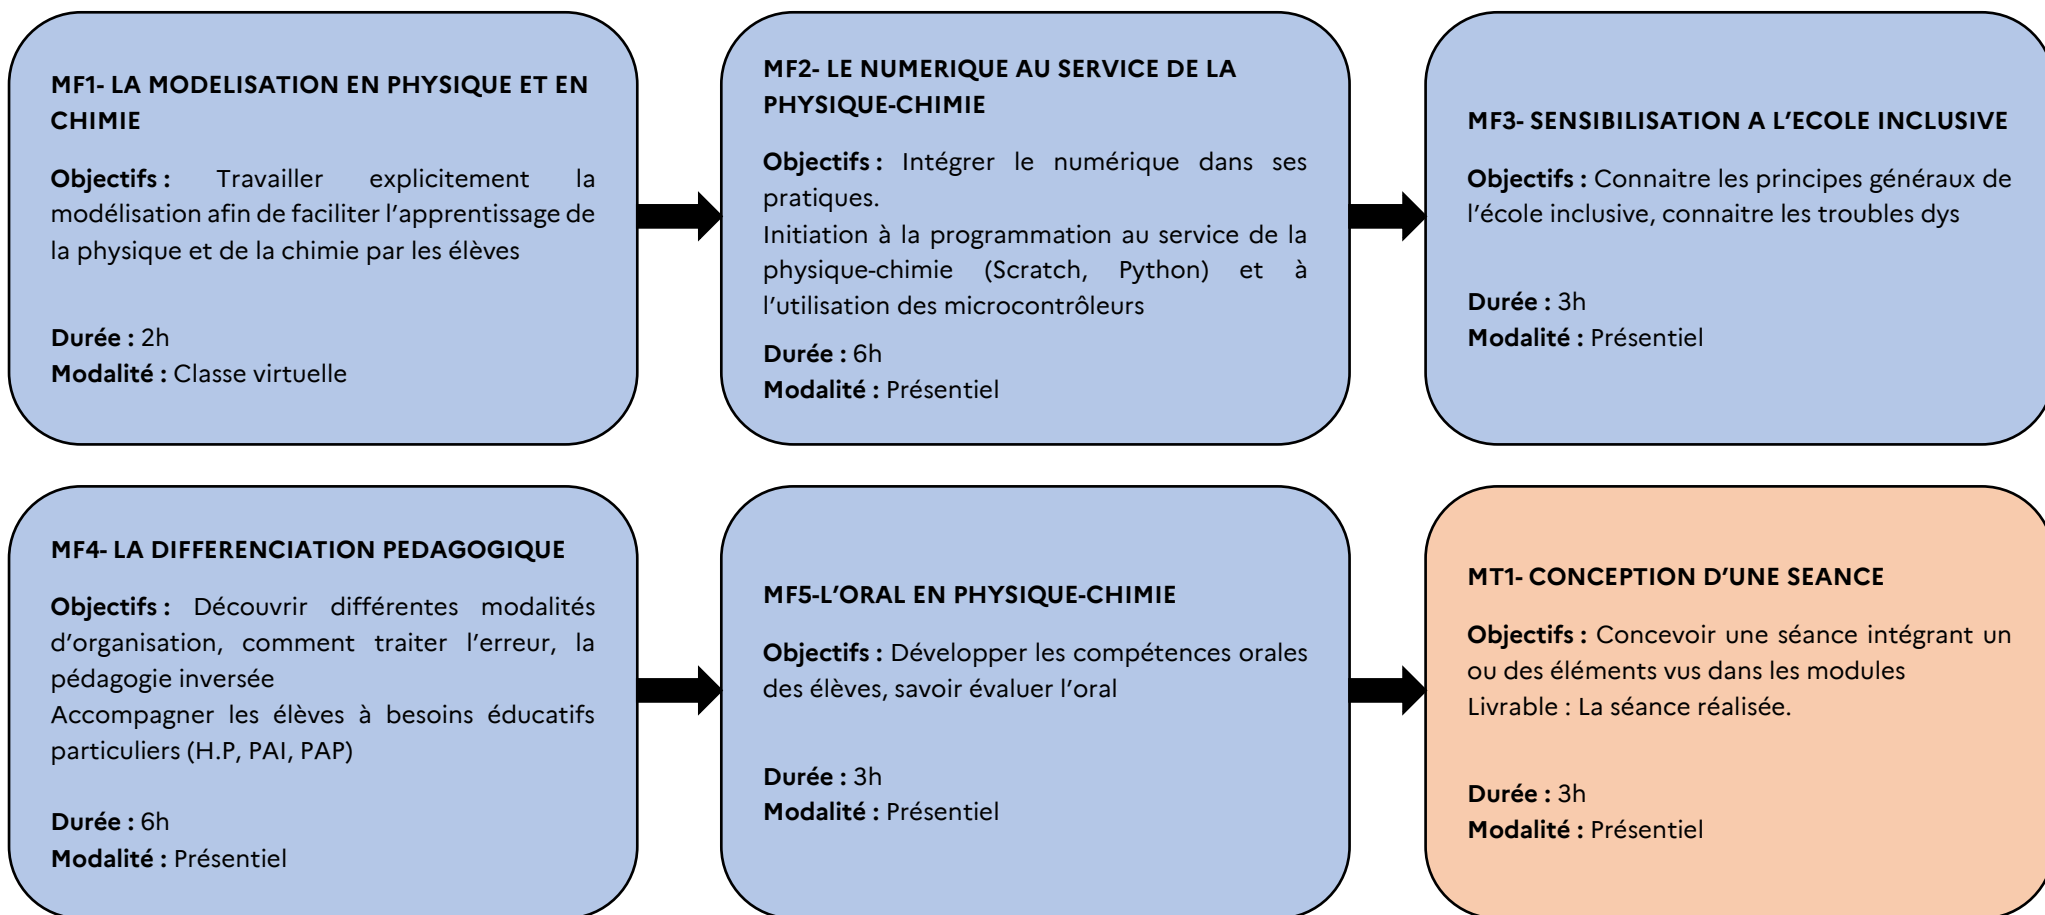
MF1- LA MODELISATION EN PHYSIQUE ET EN CHIMIE

Objectifs : Travailler explicitement la modélisation afin de faciliter l'apprentissage de la physique et de la chimie par les élèves

Durée : 2h
Modalité : Classe virtuelle

MF2- LE NUMERIQUE AU SERVICE DE LA PHYSIQUE-CHIMIE

Objectifs : Intégrer le numérique dans ses pratiques.
Initiation à la programmation au service de la physique-chimie (Scratch, Python) et à l'utilisation des microcontrôleurs

Durée : 6h
Modalité : Présentiel

MF3- SENSIBILISATION A L'ECOLE INCLUSIVE

Objectifs : Connaitre les principes généraux de l'école inclusive, connaitre les troubles dys

Durée : 3h
Modalité : Présentiel

MF4- LA DIFFERENCIATION PEDAGOGIQUE

Objectifs : Découvrir différentes modalités d'organisation, comment traiter l'erreur, la pédagogie inversée
Accompagner les élèves à besoins éducatifs particuliers (H.P, PAI, PAP)

Durée : 6h
Modalité : Présentiel

MF5-L'ORAL EN PHYSIQUE-CHIMIE

Objectifs : Développer les compétences orales des élèves, savoir évaluer l'oral

Durée : 3h
Modalité : Présentiel

MT1- CONCEPTION D'UNE SEANCE

Objectifs : Concevoir une séance intégrant un ou des éléments vus dans les modules
Livrable : La séance réalisée.

Durée : 3h
Modalité : Présentiel